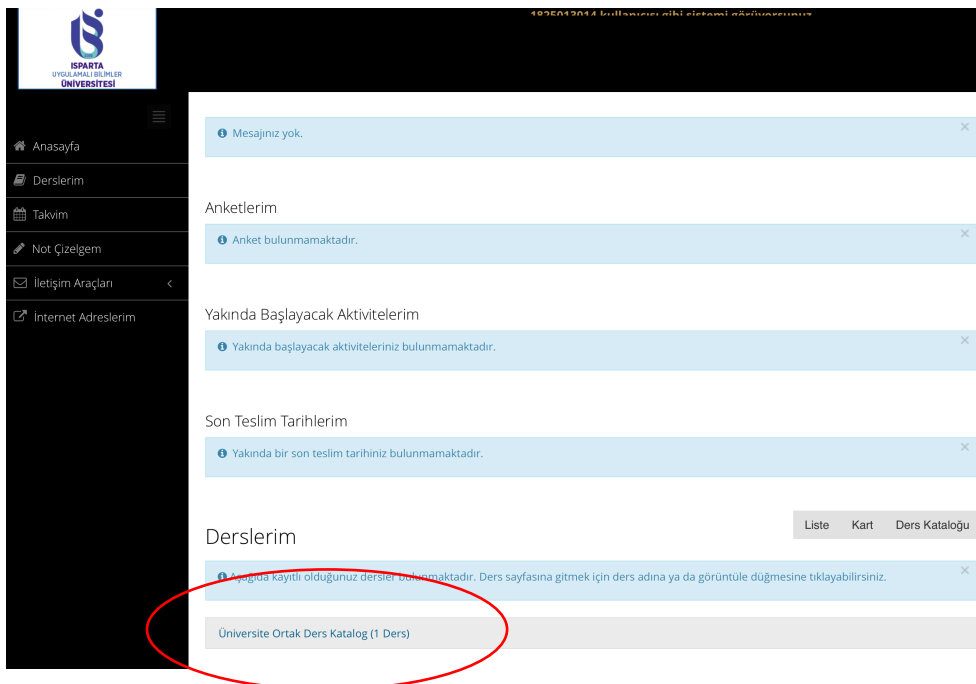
ISPARTA
UYGULAMALI BİLİMLER
ÜNİVERSİTESİ

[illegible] kullanıcısı gibi sistemi görüyorsunuz

Anasayfa
Derslerim
Takvim
Not Çizelgem
İletişim Araçları
İnternet Adreslerim

Mesajınız yok.

Anketlerim

Anket bulunmamaktadır.

Yakında Başlayacak Aktivitelerim

Yakında başlayacak aktiviteleriniz bulunmamaktadır.

Son Teslim Tarihlerim

Yakında bir son teslim tarihiniz bulunmamaktadır.

Derslerim

Liste Kart Ders Kataloğu

Aşağıda kayıtlı olduğunuz dersler bulunmaktadır. Ders sayfasına gitmek için ders adına ya da görüntüle düğmesine tıklayabilirsiniz.

Üniversite Ortak Ders Katalog (1 Ders)